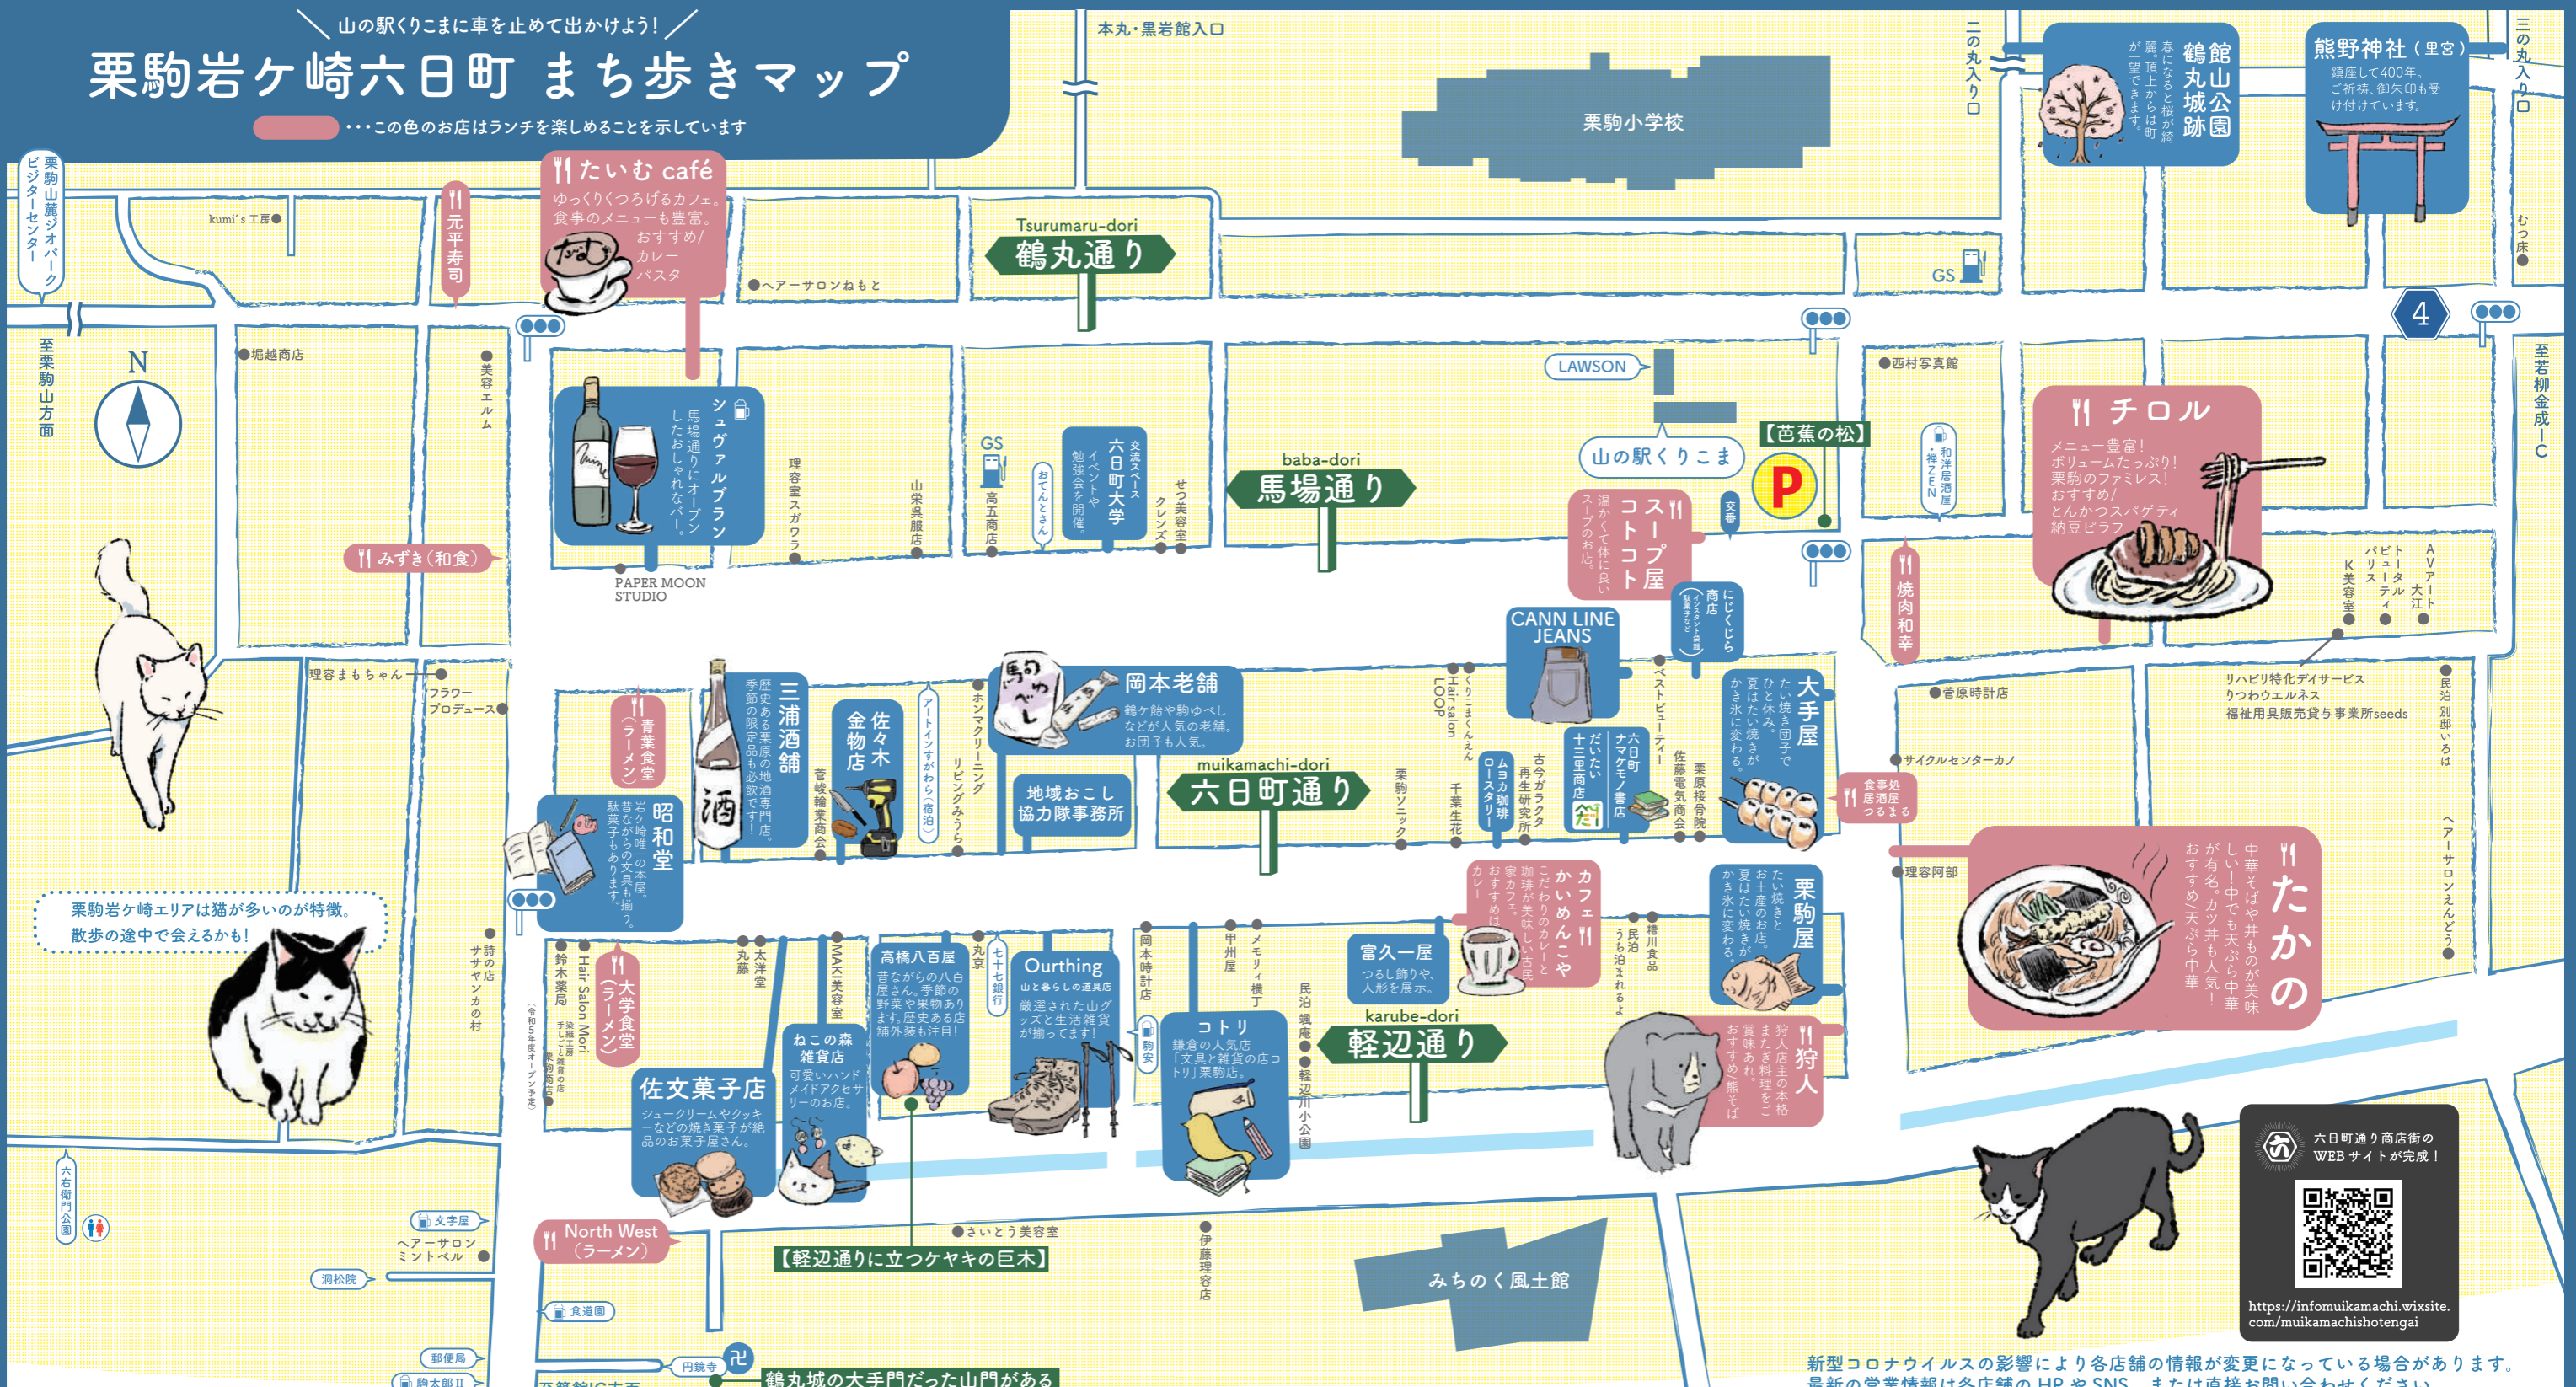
＼山の駅くりこまに車を止めて出かけよう！／
栗駒岩ケ崎六日町 まち歩きマップ
・・・この色のお店はランチを楽しめることを示しています

本丸・黒岩館入口
栗駒小学校
二の丸入り口
鶴丸城跡 館山公園
春になると桜が綺麗。頂上からは町が一望できます。
熊野神社（里宮）
鎮座して400年。ご祈祷、御朱印も受け付けています。
三の丸入り口
むつ床

栗駒山麓ジオパークビジターセンター
至栗駒山方面
kumi's 工房
元平寿司
たいむ café
ゆっくりくつろげるカフェ。食事のメニューも豊富。おすすめ/カレー パスタ
ヘアーサロンねもと
Tsurumaru-dori
鶴丸通り
GS
4
至若柳金成IC
堀越商店
美容エルム
シュヴァルブラン
馬通りにオープンしたおしゃれなバー。
理容スガワラ
山栄呉服店
GS
高玉商店
おでんさん
交流スペース 六日町大学
イベントや勉強会を開催
せつ美容室
クレンズ
baba-dori
馬場通り
LAWSON
山の駅くりこま
【芭蕉の松】
P
西村写真館
和洋居酒屋 禅ZEN
チロル
メニュー豊富！ボリュームたっぷり！栗駒のファミレス！おすすめ/とんかつスパゲティ 納豆ピラフ
スープ屋 コトコト
温かくて体に良いスープのお店。
文具
にしくぼ商店
焼肉和幸
AVアート大江
トータルビューティー
パリス
K美容室
みずき（和食）
PAPER MOON STUDIO
理容まもちゃん
フラワープロデュース
青葉食堂（ラーメン）
三浦酒舗
歴史ある栗原の地酒専門店。季節の限定品も必飲です！
酒
菅原輪業商会
佐々木金物店
アートインすがわら（宿泊）
ホシマクリーニング
リビングみうら
岡本老舗
駒焼き
鶴ヶ飴や駒ゆべしなどが人気の老舗。お団子も人気。
muikamachi-dori
六日町通り
地域おこし協力隊事務所
Hair salon LOOP
くりこまくんえん
千葉生花
ムラカミ珈琲ロースタリー
古今ガラクタ再生研究所
CANN LINE JEANS
だいたい十三 里商店
六日町ナマケモノ書店
ベストビューティー
佐藤電気商会
栗原接骨院
大手屋
たい焼き団子でひと休み。夏はたい焼きがかき氷に変わる。
菅原時計店
リハビリ特化デイサービス りつわウエルネス
福祉用具販売貸与事業所seeds
長沼別邸いろは
サイクルセンターカノ
食事処 居酒屋 つるまる
理容阿部
たかの
中華そばや丼ものが美味しい町中華で天ぷら中華が有名。カツ丼も人気！おすすめ/天ぷら中華
ヘアーサロンえんどう
昭和堂
岩ケ崎唯一の本屋。昔ながらの文具も揃う。駄菓子もあります。
栗駒岩ケ崎エリアは猫が多いのが特徴。散歩の途中で会えるかも！
詩の店 サザンカの村
Hair salon Mori
鈴木薬局
大学食堂（ラーメン）
太洋堂
丸藤
MAKI美容室
高橋八百屋
昔ながらの八百屋さん。季節の野菜や果物あります。歴史ある店舗外装も注目！
丸京
七十七銀行
Ourthing
山と暮らしの道具店
厳選された山グッズと生活雑貨が揃ってます！
岡本時計店
甲州屋
メモリィ横丁
富久一屋
つるし飾りや、人形を展示。
カフェ かいめんこや
こだわりのカレーと珈琲が美味しい古民家カフェ。
karube-dori
軽辺通り
民泊 蔵庵
軽辺川公園
民泊 うち泊まれるよ
栗駒屋
たい焼きとお土産のお店。夏はたい焼きがかき氷に変わる。
狩人
狩人店主の本格田舎料理をご賞味あれ。おすすめの一品は煮込み
コトリ
鎌倉の人気店「文具と雑貨の店コトリ」栗駒店。
佐文菓子店
シュークリームやクッキーなどの焼き菓子が絶品のお菓子屋さん。
ねこの森雑貨店
可愛いハンドメイドアクセサリーのお店。
六右衛門公園
文字屋
ヘアーサロンミントベル
洞松院
North West（ラーメン）
食道園
郵便局
円鏡寺
【軽辺通りに立つケヤキの巨木】
さいとう美容室
伊藤理容店
鶴丸城の大手門だった山門がある
みちのく風土館
六日町通り商店街のWEBサイトが完成！
https://infomuikamachi.wixsite.com/muikamachishotengai
新型コロナウイルスの影響により各店舗の情報が変更になっている場合があります。
最新の営業情報は各店舗のHPやSNS、または直接お問い合わせください。